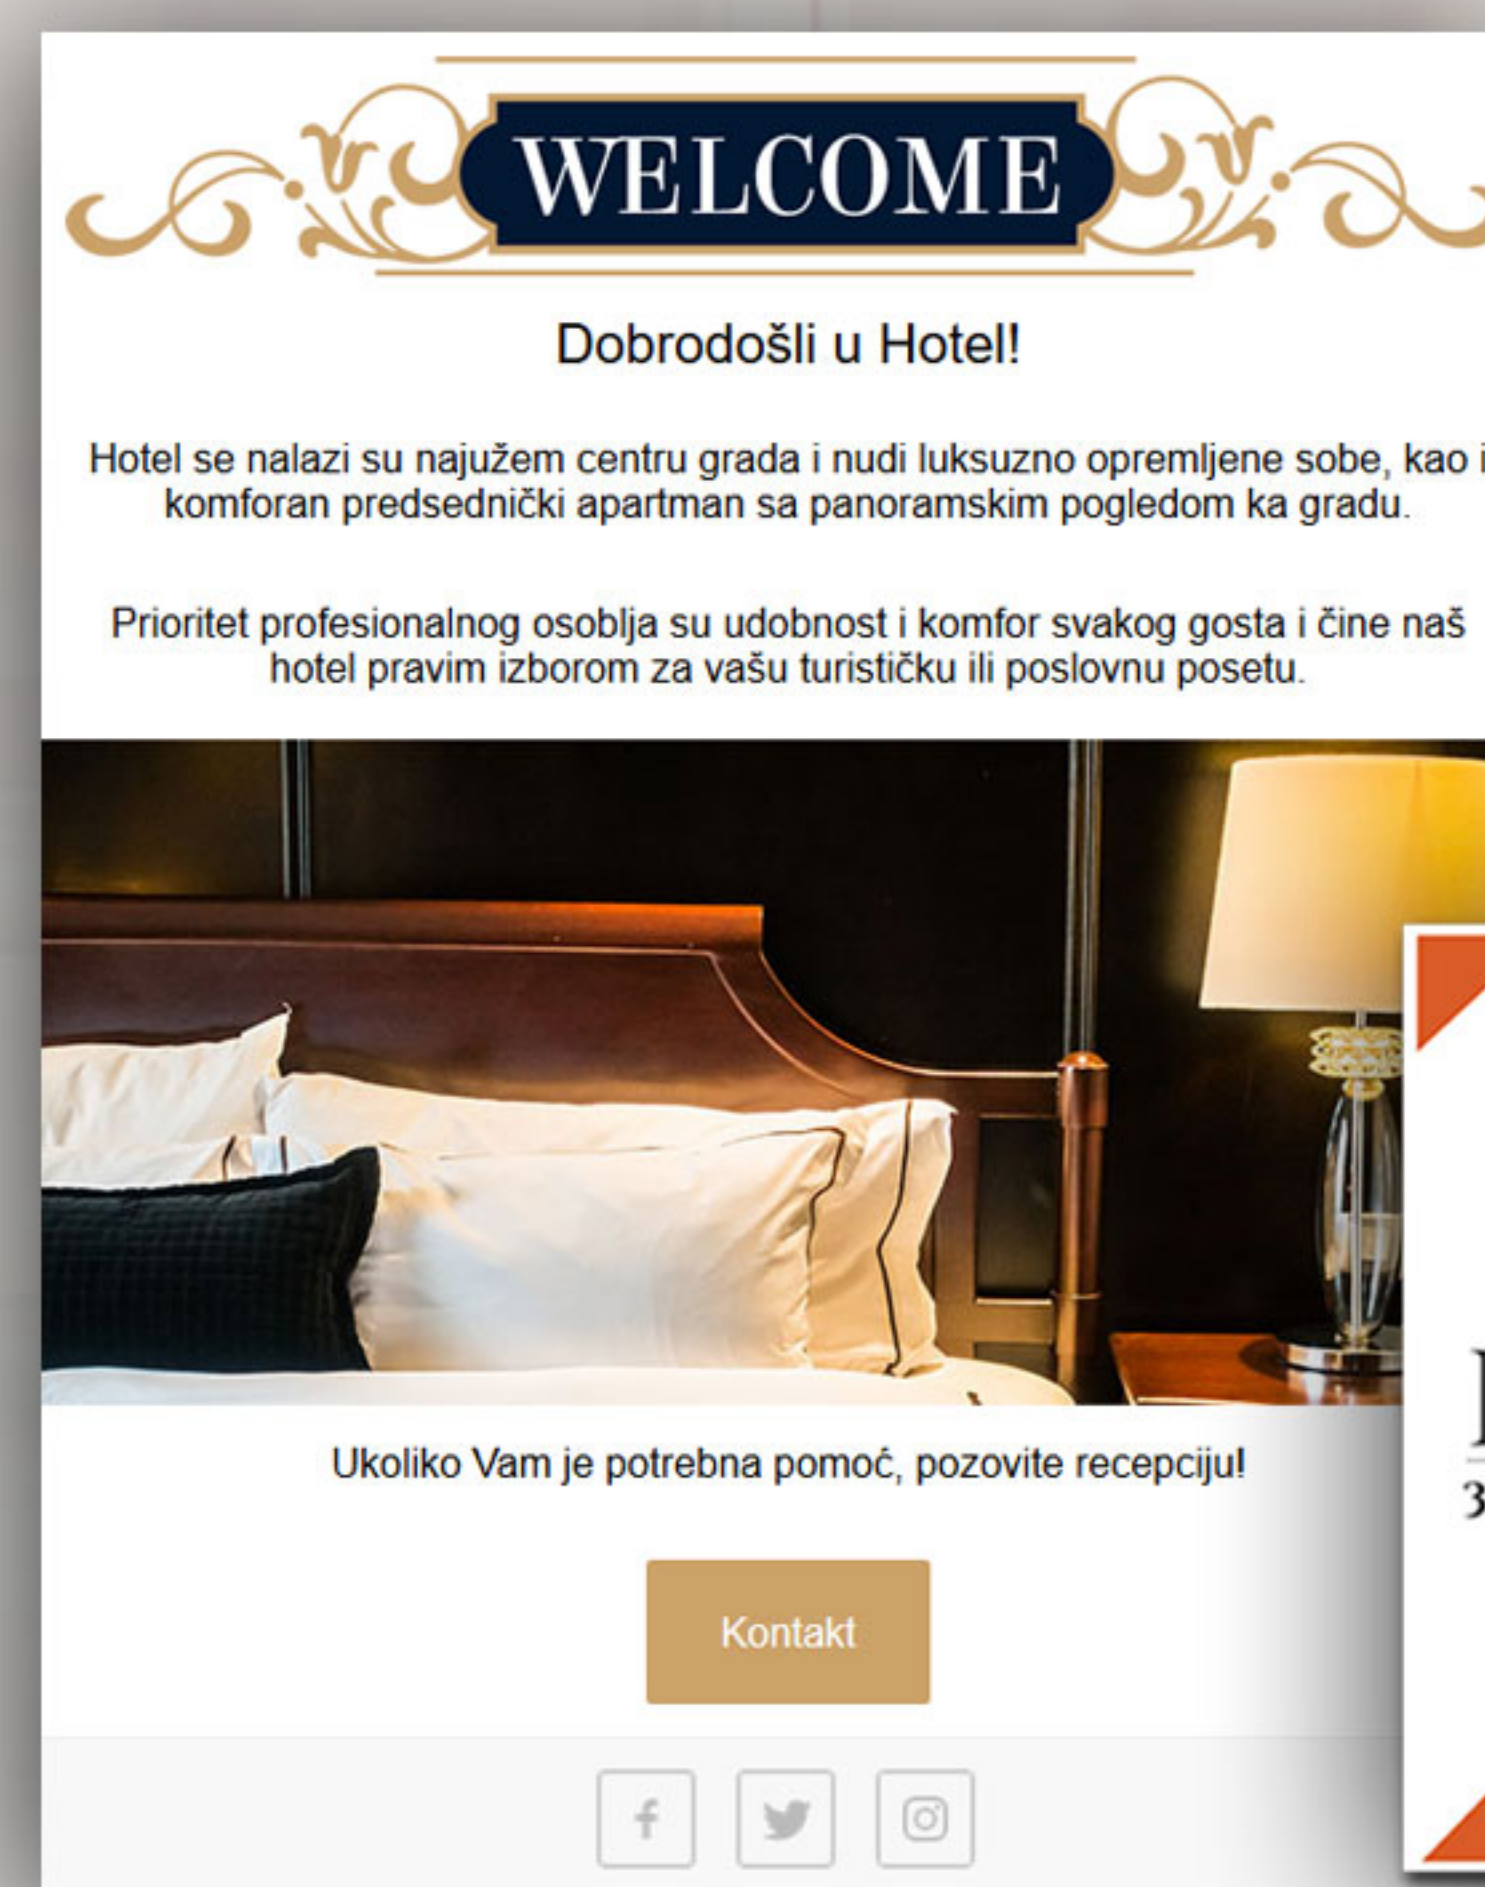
WELCOME

Dobrodošli u Hotel!

Hotel se nalazi su najužem centru grada i nudi luksuzno opremljene sobe, kao i komforan predsednički apartman sa panoramskim pogledom ka gradu.

Prioritet profesionalnog osoblja su udobnost i komfor svakog gosta i čine naš hotel pravim izborom za vašu turističku ili poslovnu posetu.

Ukoliko Vam je potrebna pomoć, pozovite recepciju!

Kontakt

f

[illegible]
3